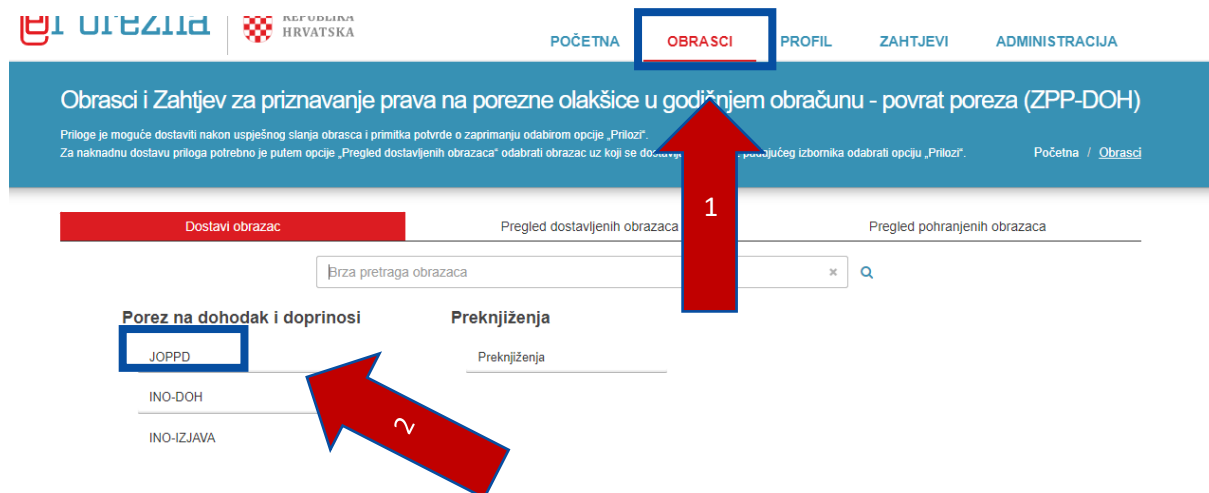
ePorezna REPUBLIKA HRVATSKA

POČETNA OBRASCI PROFIL ZAHTJEVI ADMINISTRACIJA

Obrasci i Zahtjev za priznavanje prava na porezne olakšice u godišnjem obračunu - povrat poreza (ZPP-DOH)

Priloge je moguće dostaviti nakon uspješnog slanja obrasca i primitka potvrde o zaprimanju odabirom opcije „Prilozi".
Za naknadnu dostavu priloga potrebno je putem opcije „Pregled dostavljenih obrazaca" odabrati obrazac uz koji se dostavlja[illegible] padajućeg izbornika odabrati opciju „Prilozi".

Početna / Obrasci

1

Dostavi obrazac | Pregled dostavljenih obrazaca | Pregled pohranjenih obrazaca

Brza pretraga obrazaca ×

Porez na dohodak i doprinosi

JOPPD

INO-DOH

INO-IZJAVA

Preknjiženja

Preknjiženja

2